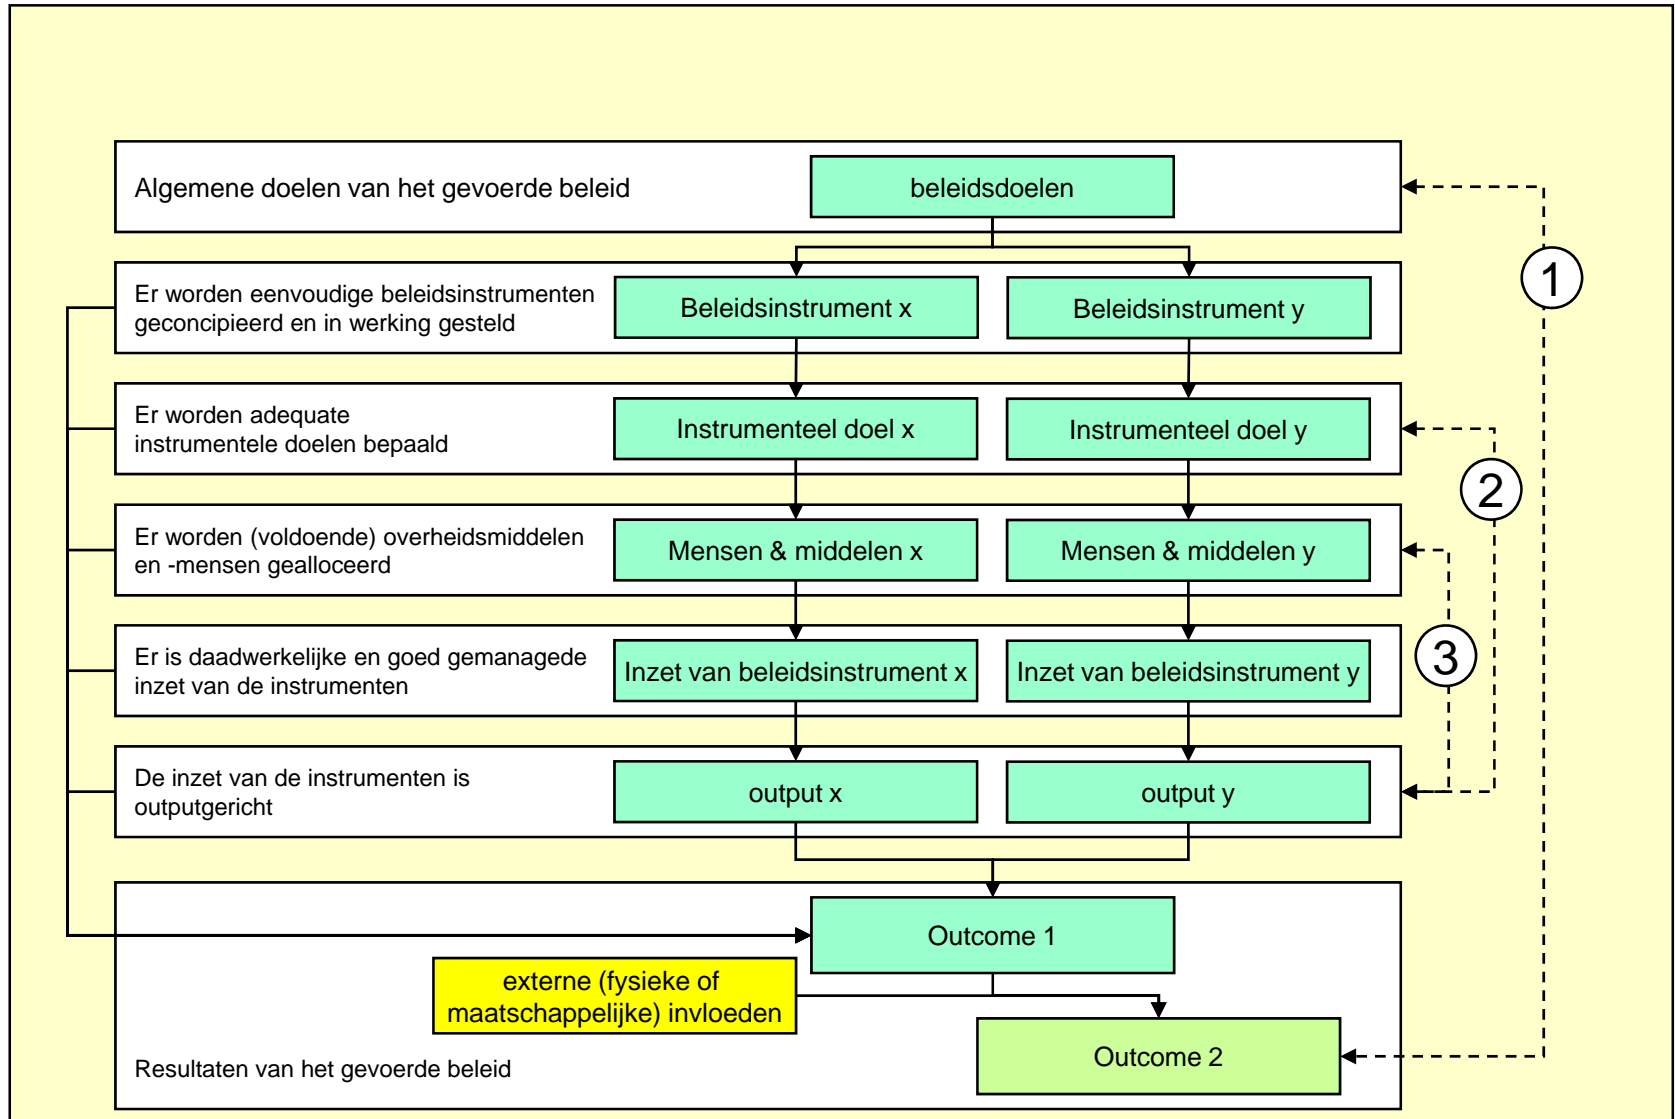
Algemene doelen van het gevoerde beleid

beleidsdoelen

Er worden eenvoudige beleidsinstrumenten geconcipieerd en in werking gesteld

Beleidsinstrument x

Beleidsinstrument y

1

Er worden adequate instrumentele doelen bepaald

Instrumenteel doel x

Instrumenteel doel y

2

Er worden (voldoende) overheidsmiddelen en -mensen gealloceerd

Mensen & middelen x

Mensen & middelen y

Er is daadwerkelijke en goed gemanagede inzet van de instrumenten

Inzet van beleidsinstrument x

Inzet van beleidsinstrument y

3

De inzet van de instrumenten is outputgericht

output x

output y

Outcome 1

externe (fysieke of maatschappelijke) invloeden

Outcome 2

Resultaten van het gevoerde beleid